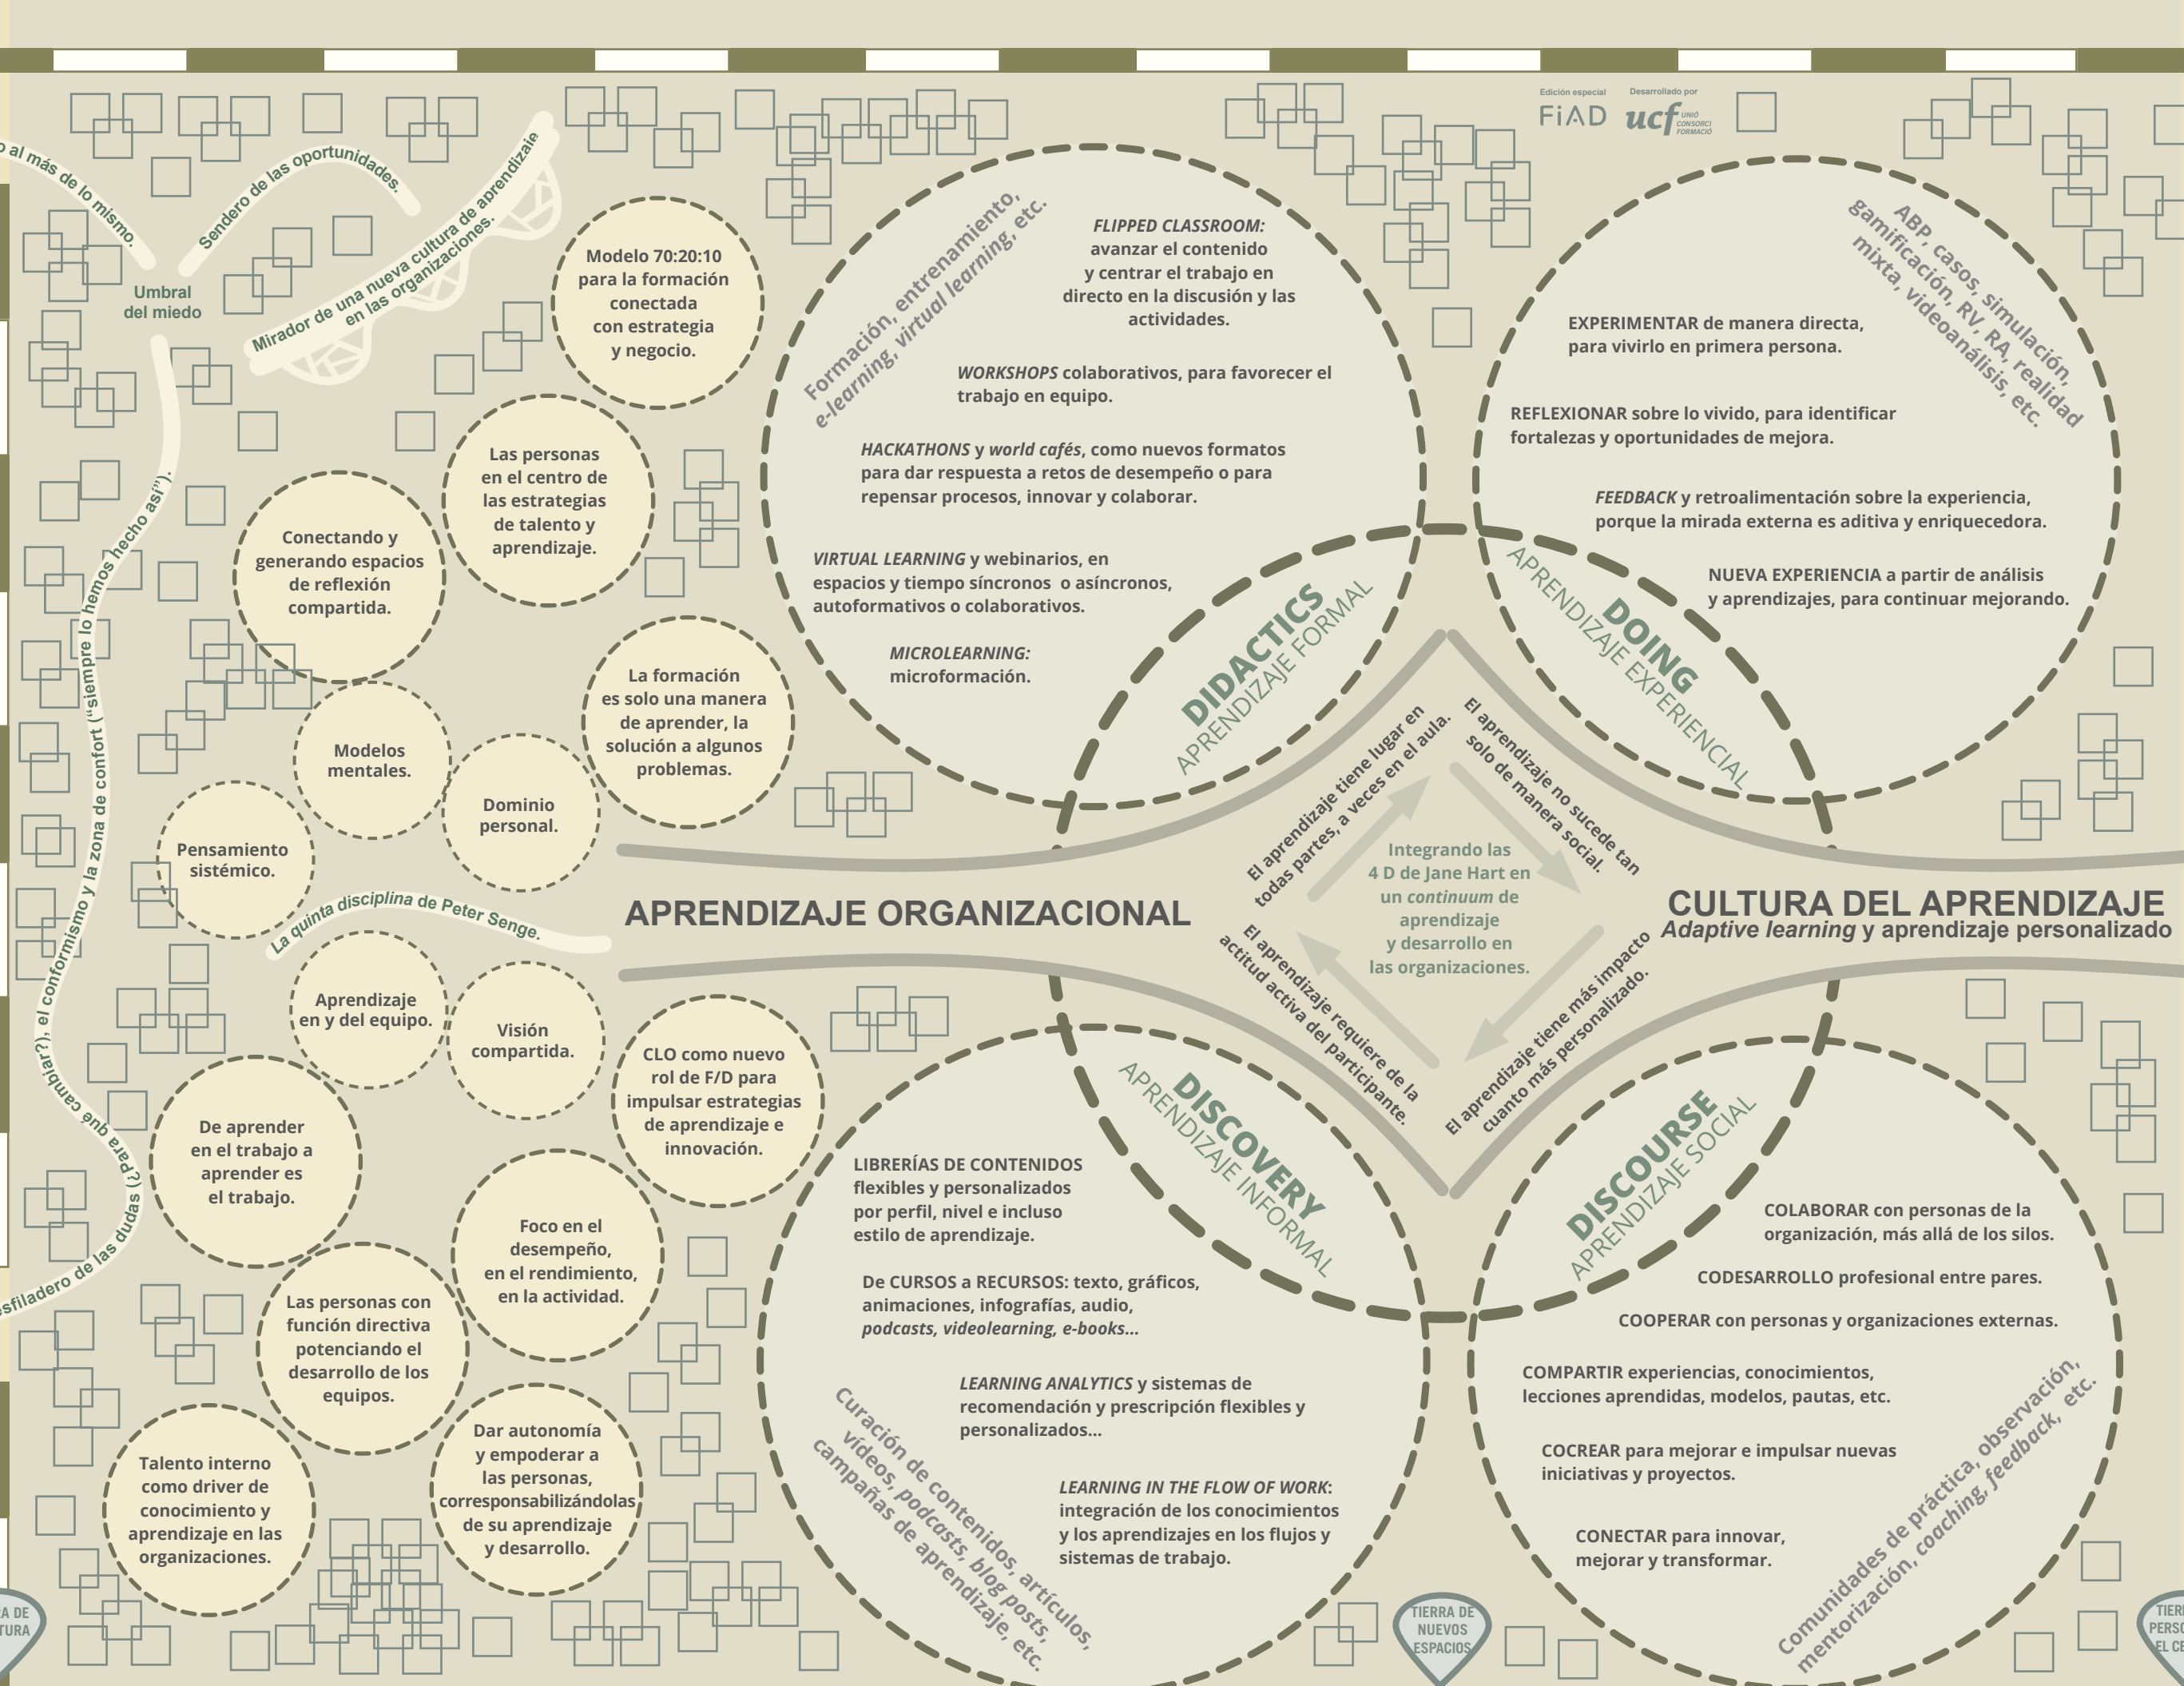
Edición especial
FiAD
Desarrollado por
ucf UNIÓ CONSORCI FORMACIÓ

o al más de lo mismo.
Sendero de las oportunidades.
Umbral del miedo
Mirador de una nueva cultura de aprendizaje en las organizaciones.

Modelo 70:20:10 para la formación conectada con estrategia y negocio.

Las personas en el centro de las estrategias de talento y aprendizaje.

Conectando y generando espacios de reflexión compartida.

La formación es solo una manera de aprender, la solución a algunos problemas.

Modelos mentales.

Dominio personal.

Pensamiento sistémico.

La quinta disciplina de Peter Senge.

Aprendizaje en y del equipo.

Visión compartida.

CLO como nuevo rol de F/D para impulsar estrategias de aprendizaje e innovación.

De aprender en el trabajo a aprender es el trabajo.

Foco en el desempeño, en el rendimiento, en la actividad.

Las personas con función directiva potenciando el desarrollo de los equipos.

Talento interno como driver de conocimiento y aprendizaje en las organizaciones.

Dar autonomía y empoderar a las personas, corresponsabilizándolas de su aprendizaje y desarrollo.

...esfiladero de las dudas (¿para qué cambiar?), el conformismo y la zona de confort ("siempre lo hemos hecho así").

Formación, entrenamiento, e-learning, virtual learning, etc.

FLIPPED CLASSROOM: avanzar el contenido y centrar el trabajo en directo en la discusión y las actividades.

WORKSHOPS colaborativos, para favorecer el trabajo en equipo.

HACKATHONS y world cafés, como nuevos formatos para dar respuesta a retos de desempeño o para repensar procesos, innovar y colaborar.

VIRTUAL LEARNING y webinarios, en espacios y tiempo síncronos o asíncronos, autoformativos o colaborativos.

MICROLEARNING: microformación.

DIDACTICS
APRENDIZAJE FORMAL

ABP, casos, simulación, gamificación, RV, RA, realidad mixta, videoanálisis, etc.

EXPERIMENTAR de manera directa, para vivirlo en primera persona.

REFLEXIONAR sobre lo vivido, para identificar fortalezas y oportunidades de mejora.

FEEDBACK y retroalimentación sobre la experiencia, porque la mirada externa es aditiva y enriquecedora.

NUEVA EXPERIENCIA a partir de análisis y aprendizajes, para continuar mejorando.

DOING
APRENDIZAJE EXPERIENCIAL

El aprendizaje tiene lugar en todas partes, a veces en el aula.
El aprendizaje no sucede tan solo de manera social.
Integrando las 4 D de Jane Hart en un continuum de aprendizaje y desarrollo en las organizaciones.
El aprendizaje requiere de la actitud activa del participante.
El aprendizaje tiene más impacto cuanto más personalizado.

APRENDIZAJE ORGANIZACIONAL

CULTURA DEL APRENDIZAJE
Adaptive learning y aprendizaje personalizado

DISCOVERY
APRENDIZAJE INFORMAL

LIBRERÍAS DE CONTENIDOS flexibles y personalizados por perfil, nivel e incluso estilo de aprendizaje.

De CURSOS a RECURSOS: texto, gráficos, animaciones, infografías, audio, podcasts, videolearning, e-books...

LEARNING ANALYTICS y sistemas de recomendación y prescripción flexibles y personalizados...

LEARNING IN THE FLOW OF WORK: integración de los conocimientos y los aprendizajes en los flujos y sistemas de trabajo.

Curación de contenidos, artículos, vídeos, podcasts, blog posts, campañas de aprendizaje, etc.

DISCOURSE
APRENDIZAJE SOCIAL

COLABORAR con personas de la organización, más allá de los silos.

CODESARROLLO profesional entre pares.

COOPERAR con personas y organizaciones externas.

COMPARTIR experiencias, conocimientos, lecciones aprendidas, modelos, pautas, etc.

COCREAR para mejorar e impulsar nuevas iniciativas y proyectos.

CONECTAR para innovar, mejorar y transformar.

Comunidades de práctica, observación, mentorización, coaching, feedback, etc.

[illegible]A DE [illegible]TURA
TIERRA DE NUEVOS ESPACIOS
TIER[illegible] PERS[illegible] EL CE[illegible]